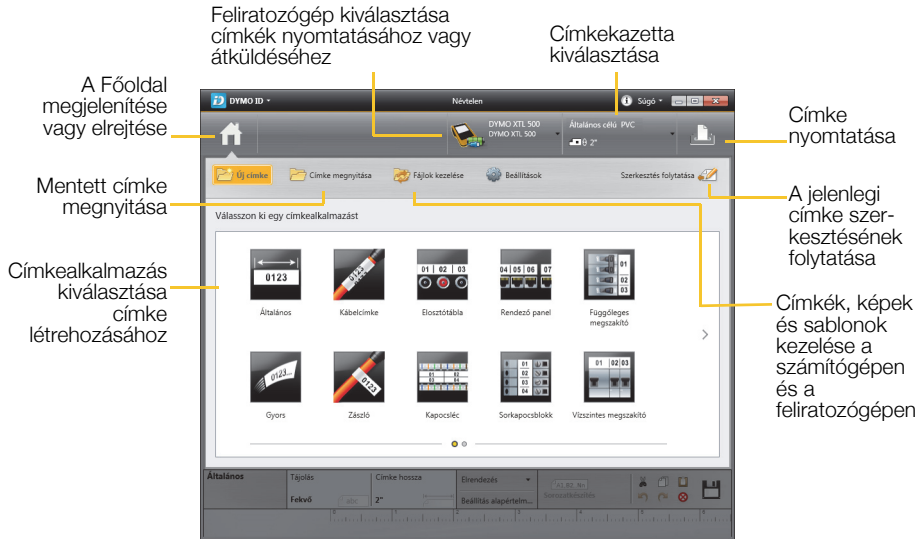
Feliratozógép kiválasztása címkék nyomtatásához vagy átküldéséhez

Címkekazetta kiválasztása

A Főoldal megjelenítése vagy elrejtése

Címke nyomtatása

Mentett címke megnyitása

A jelenlegi címke szerkesztésének folytatása

Címkealkalmazás kiválasztása címke létrehozásához

Címkék, képek és sablonok kezelése a számítógépen és a feliratozógépen

DYMO ID ▾

Névtelen

Súgó ▾

DYMO XTL 500
DYMO XTL 500

Általános célú PVC
2"

Új címke

Címke megnyitása

Fájlok kezelése

Beállítások

Szerkesztés folytatása

Válasszon ki egy címkealkalmazást

0123

Általános

Kábelcímke

01 02 03

Elosztótábla

04 05 06 07

Rendező panel

01
02

Függőleges megszakító

0123

Gyors

0123

Zászló

Kapocsléc

Sorkapocsblokk

01 02 03

Vízszintes megszakító

Általános

Tájolás

Fekvő

abc

Címke hossza

2"

Elrendezés

Beállítás alapértelm...

Sorozatkészítés